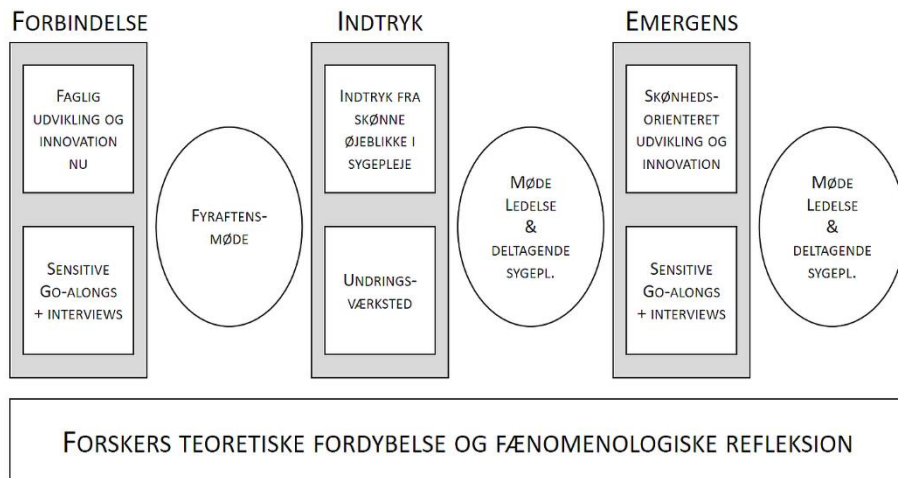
FORBINDELSE

FAGLIG UDVIKLING OG INNOVATION NU

SENSITIVE GO-ALONGS + INTERVIEWS

FYRAFTENSMØDE

INDTRYK

INDTRYK FRA SKØNNE ØJEBLIKKE I SYGEPLEJE

UNDRINGSVÆRKSTED

MØDE LEDELSE & DELTAGENDE SYGEPL.

EMERGENS

SKØNHEDSORIENTERET UDVIKLING OG INNOVATION

SENSITIVE GO-ALONGS + INTERVIEWS

MØDE LEDELSE & DELTAGENDE SYGEPL.

FORSKERS TEORETISKE FORDYBELSE OG FÆNOMENOLOGISKE REFLEKSION